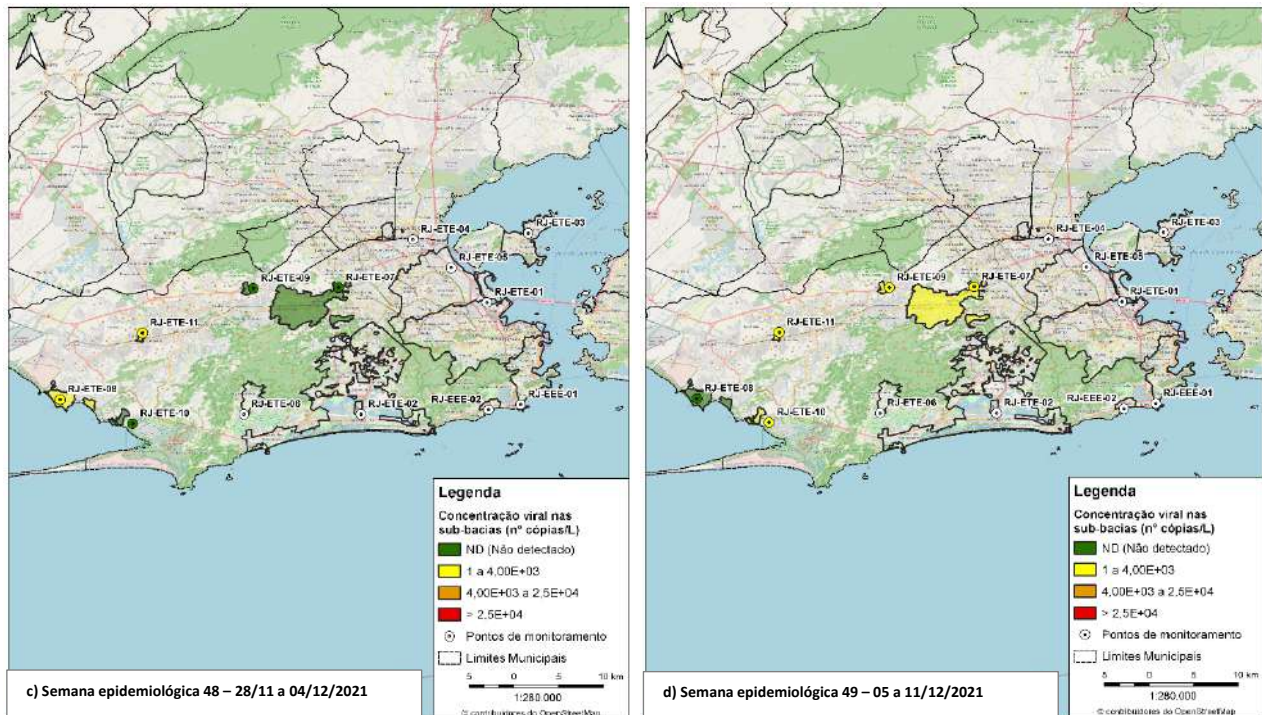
N

RJ-ETE-03
RJ-ETE-04
RJ-ETE-05
RJ-ETE-09
RJ-ETE-07
RJ-ETE-01
RJ-ETE-11
RJ-ETE-08
RJ-ETE-10
RJ-ETE-06
RJ-ETE-02
RJ-EEE-02
RJ-EEE-01

Legenda
Concentração viral nas sub-bacias (nº cópias/L)
ND (Não detectado)
1 a 4,00E+03
4,00E+03 a 2,5E+04
> 2,5E+04
Pontos de monitoramento
Limites Municipais
5 0 5 10 km
1:280.000
© contribuidores do OpenStreetMap

c) Semana epidemiológica 48 – 28/11 a 04/12/2021

N

RJ-ETE-03
RJ-ETE-04
RJ-ETE-05
RJ-ETE-09
RJ-ETE-07
RJ-ETE-01
RJ-ETE-11
RJ-ETE-08
RJ-ETE-10
RJ-ETE-06
RJ-ETE-02
RJ-EEE-02
RJ-EEE-01

Legenda
Concentração viral nas sub-bacias (nº cópias/L)
ND (Não detectado)
1 a 4,00E+03
4,00E+03 a 2,5E+04
> 2,5E+04
Pontos de monitoramento
Limites Municipais
5 0 5 10 km
1:280.000
© contribuidores do OpenStreetMap

d) Semana epidemiológica 49 – 05 a 11/12/2021